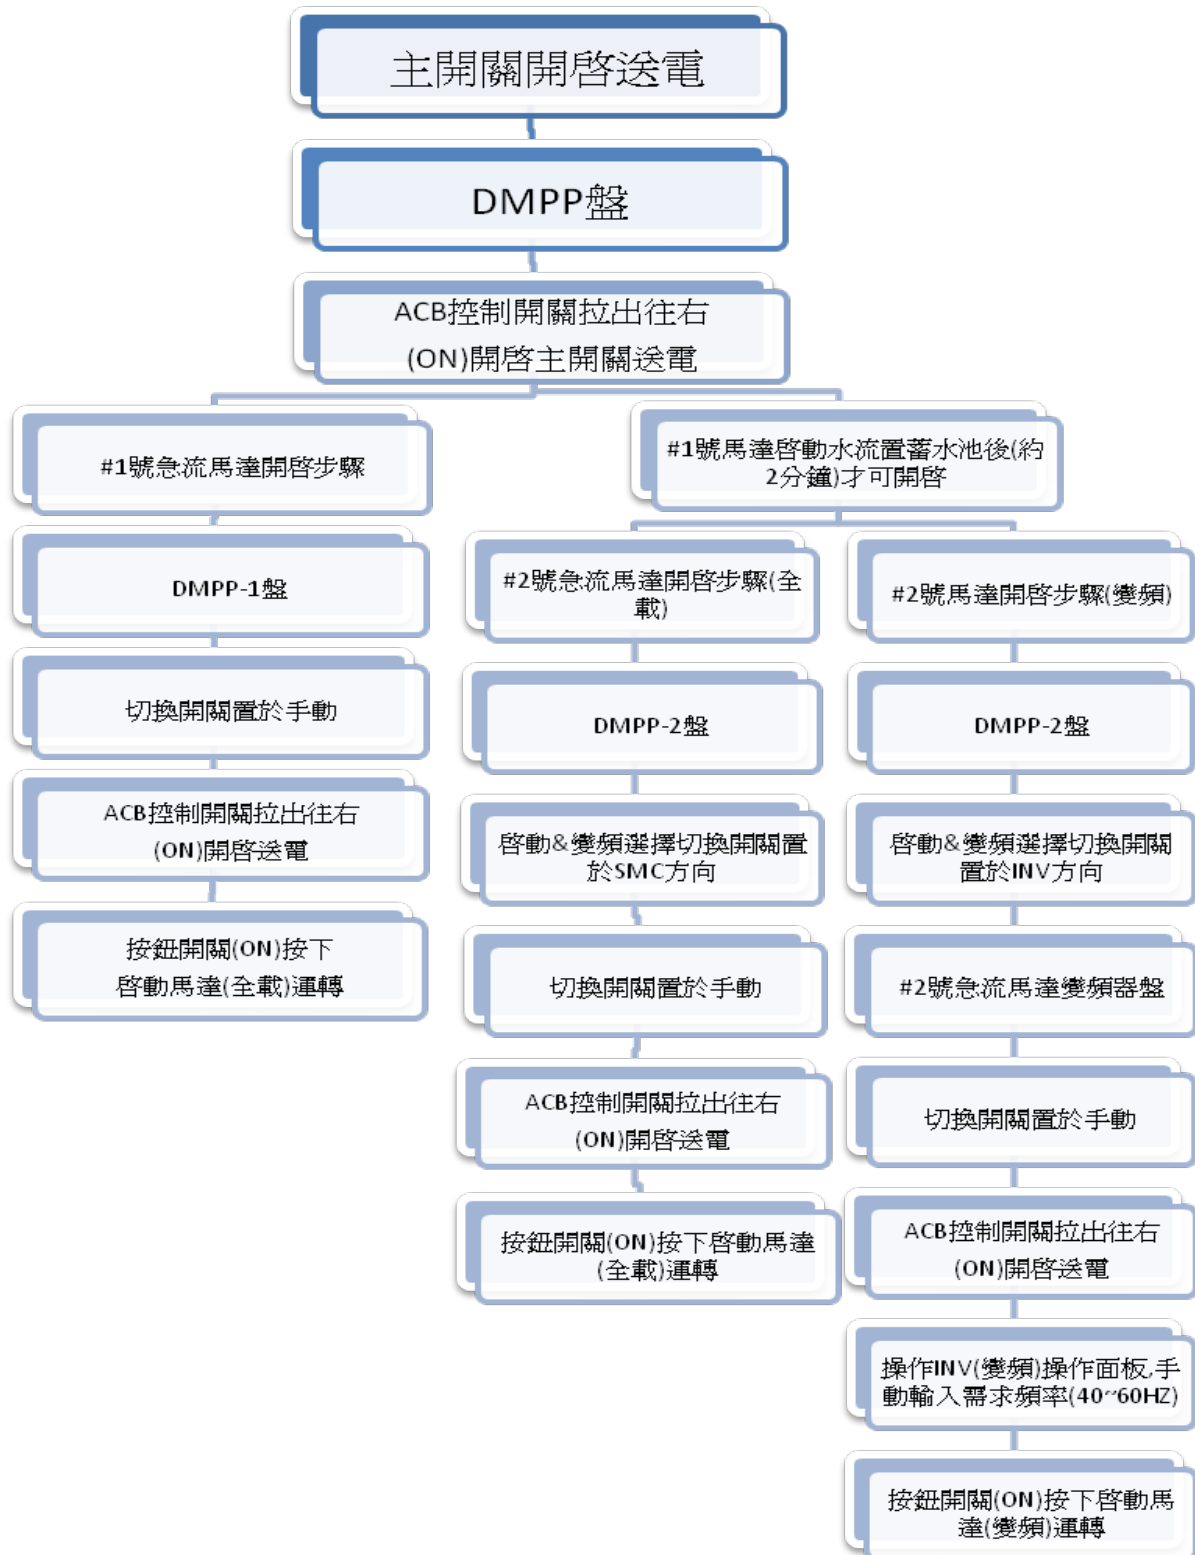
主開關開啓送電

DMPP盤

ACB控制開關拉出往右(ON)開啓主開關送電

#1號急流馬達開啓步驟

DMPP-1盤

切換開關置於手動

ACB控制開關拉出往右(ON)開啓送電

按鈕開關(ON)按下啓動馬達(全載)運轉

#1號馬達啓動水流置蓄水池後(約2分鐘)才可開啓

#2號急流馬達開啓步驟(全載)

DMPP-2盤

啓動&變頻選擇切換開關置於SMC方向

切換開關置於手動

ACB控制開關拉出往右(ON)開啓送電

按鈕開關(ON)按下啓動馬達(全載)運轉

#2號馬達開啓步驟(變頻)

DMPP-2盤

啓動&變頻選擇切換開關置於INV方向

#2號急流馬達變頻器盤

切換開關置於手動

ACB控制開關拉出往右(ON)開啓送電

操作INV(變頻)操作面板,手動輸入需求頻率(40~60HZ)

按鈕開關(ON)按下啓動馬達(變頻)運轉